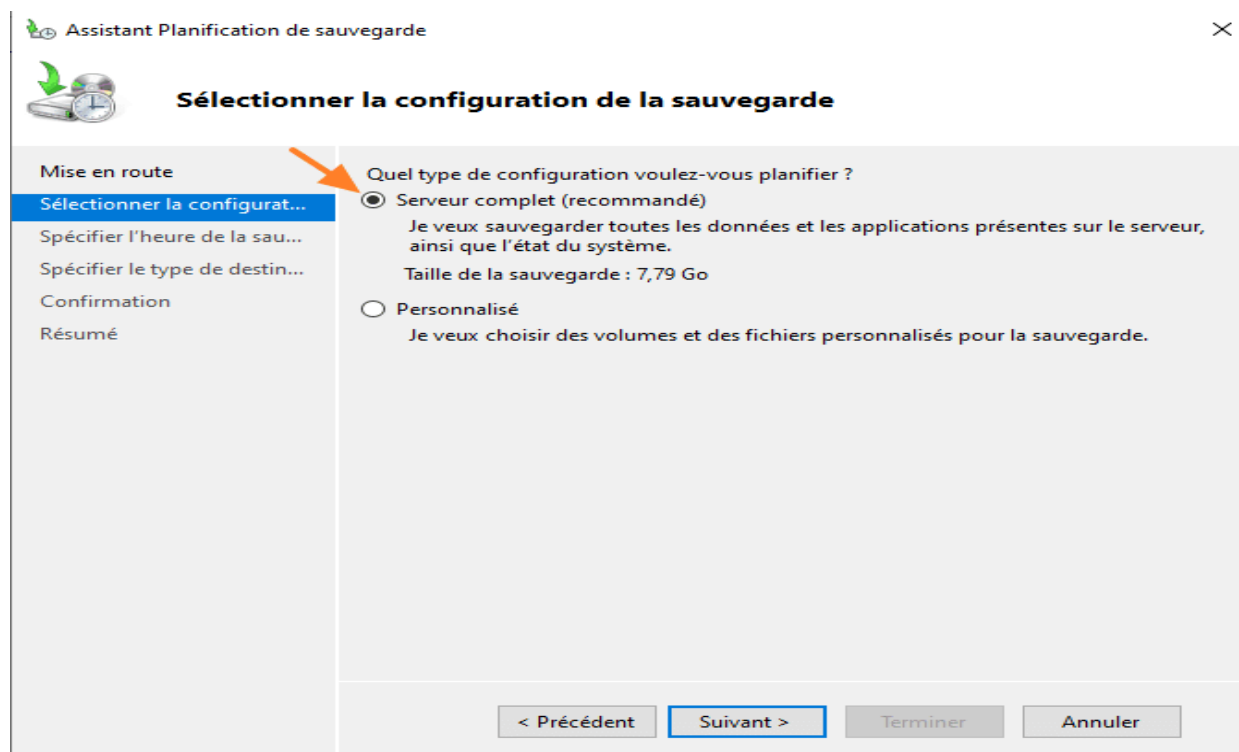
Assistant Planification de sauvegarde
×

Sélectionner la configuration de la sauvegarde

Mise en route
Sélectionner la configurat...
Spécifier l'heure de la sau...
Spécifier le type de destin...
Confirmation
Résumé

Quel type de configuration voulez-vous planifier ?

Serveur complet (recommandé)
Je veux sauvegarder toutes les données et les applications présentes sur le serveur, ainsi que l'état du système.
Taille de la sauvegarde : 7,79 Go

Personnalisé
Je veux choisir des volumes et des fichiers personnalisés pour la sauvegarde.

< Précédent
Suivant >
Terminer
Annuler